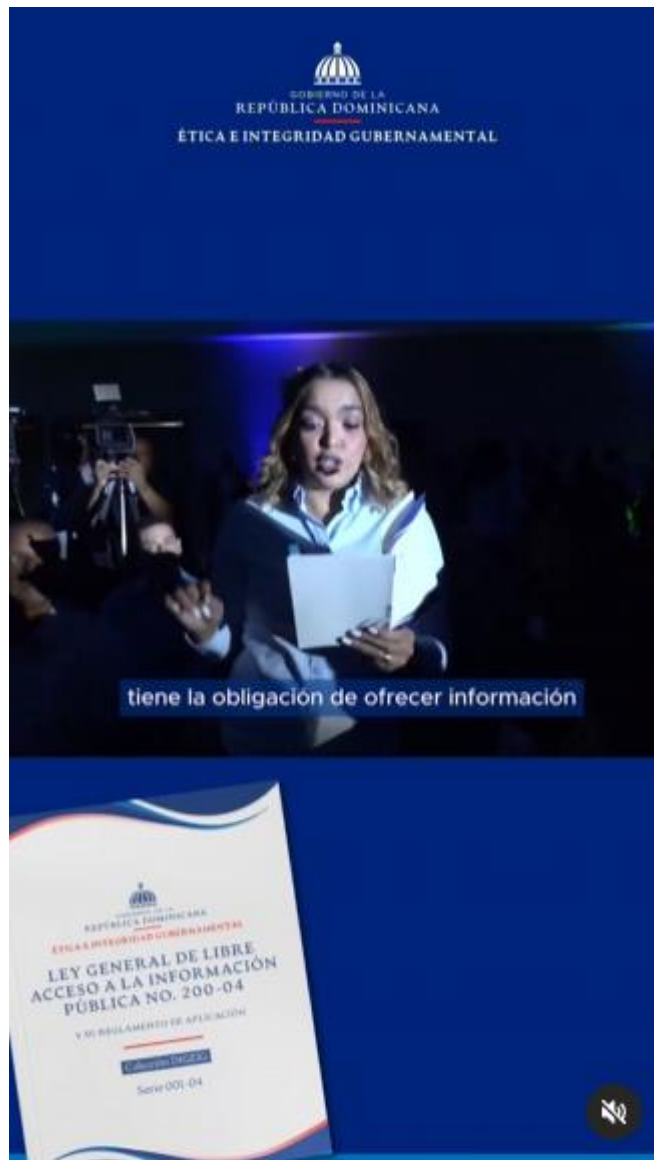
GOBIERNO DE LA
REPÚBLICA DOMINICANA
ÉTICA E INTEGRIDAD GUBERNAMENTAL

tiene la obligación de ofrecer información

GOBIERNO DE LA
REPÚBLICA DOMINICANA
ÉTICA E INTEGRIDAD GUBERNAMENTAL

LEY GENERAL DE LIBRE ACCESO A LA INFORMACIÓN PÚBLICA NO. 200-04

Y SU REGLAMENTO DE APLICACIÓN

Colección DIGEIG

Serie 001-04